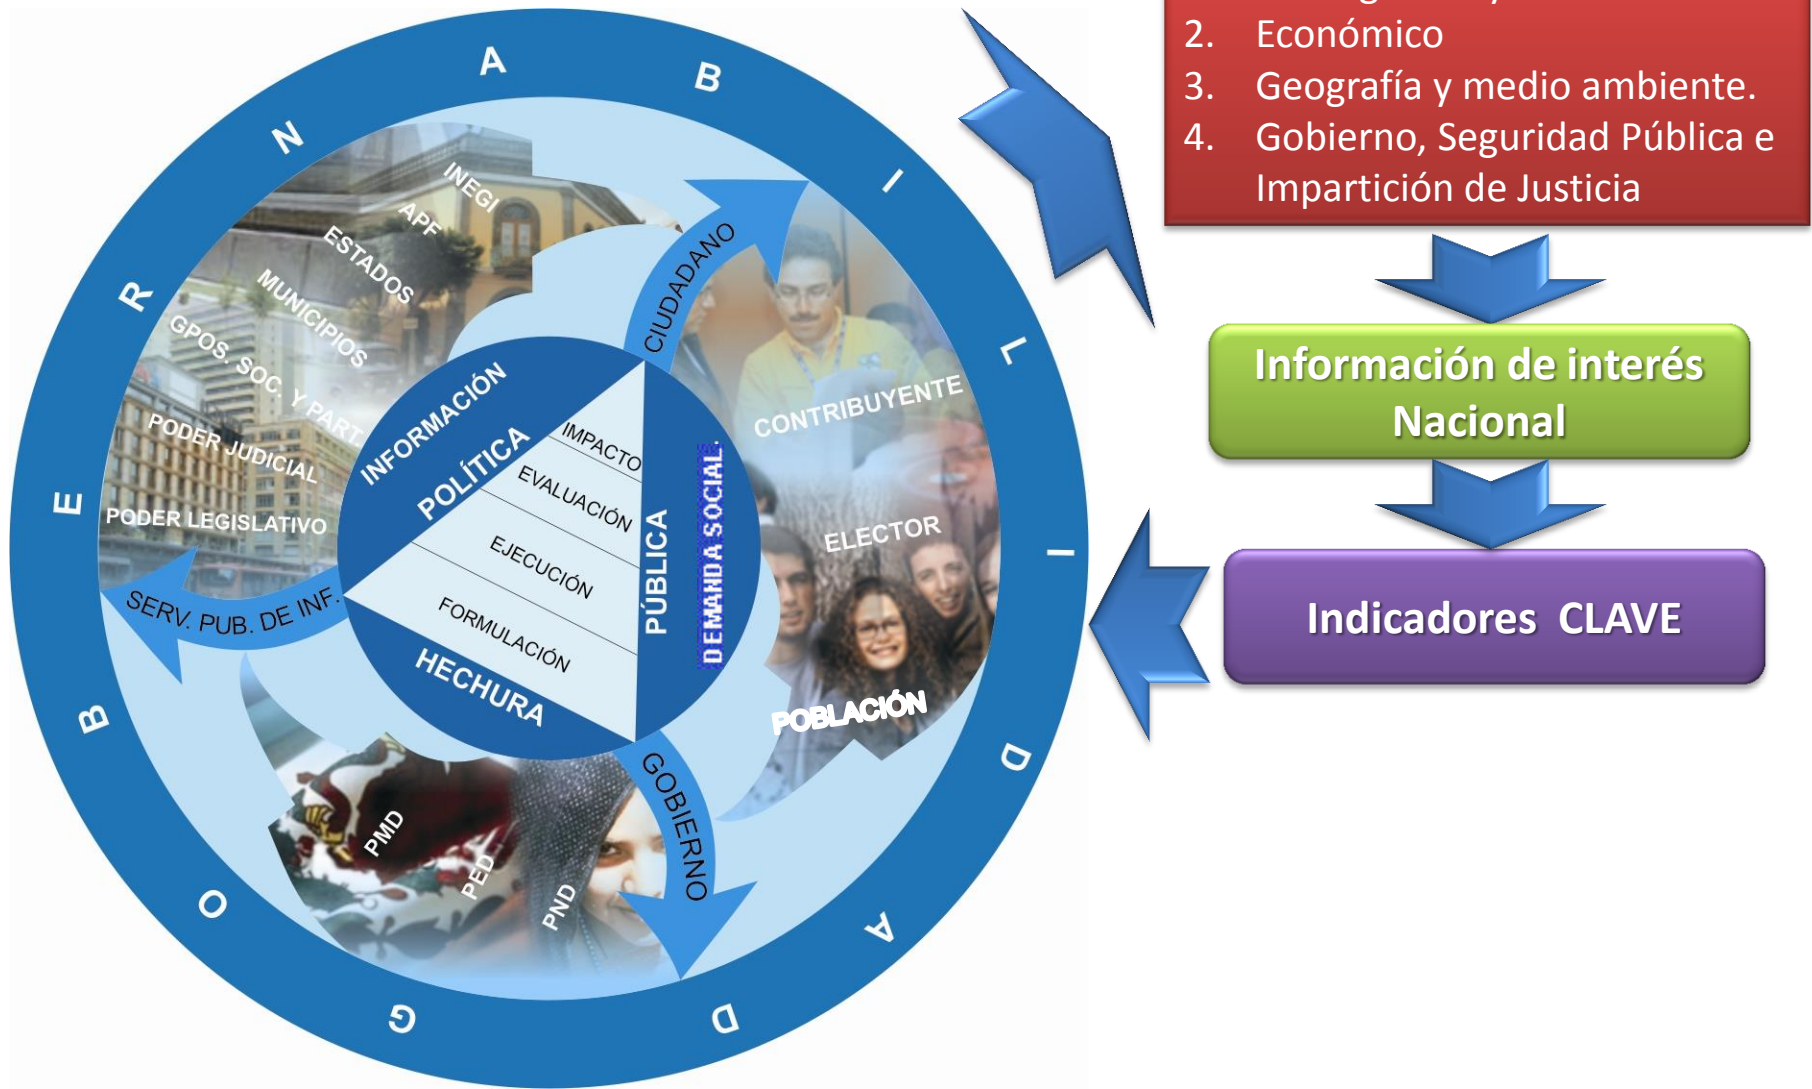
GOBERNABILIDAD

INEGI
APF
ESTADOS
MUNICIPIOS
GPOS. SOC. Y PART.
PODER JUDICIAL
PODER LEGISLATIVO
SERV. PUB. DE INF.
CIUDADANO
CONTRIBUYENTE
ELECTOR
POBLACIÓN
GOBIERNO
PMD
PED
PND

INFORMACIÓN
POLÍTICA
PÚBLICA
HECHURA
IMPACTO
EVALUACIÓN
EJECUCIÓN
FORMULACIÓN
DEMANDA SOCIAL

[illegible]
2. Económico
3. Geografía y medio ambiente.
4. Gobierno, Seguridad Pública e Impartición de Justicia

Información de interés Nacional

Indicadores CLAVE